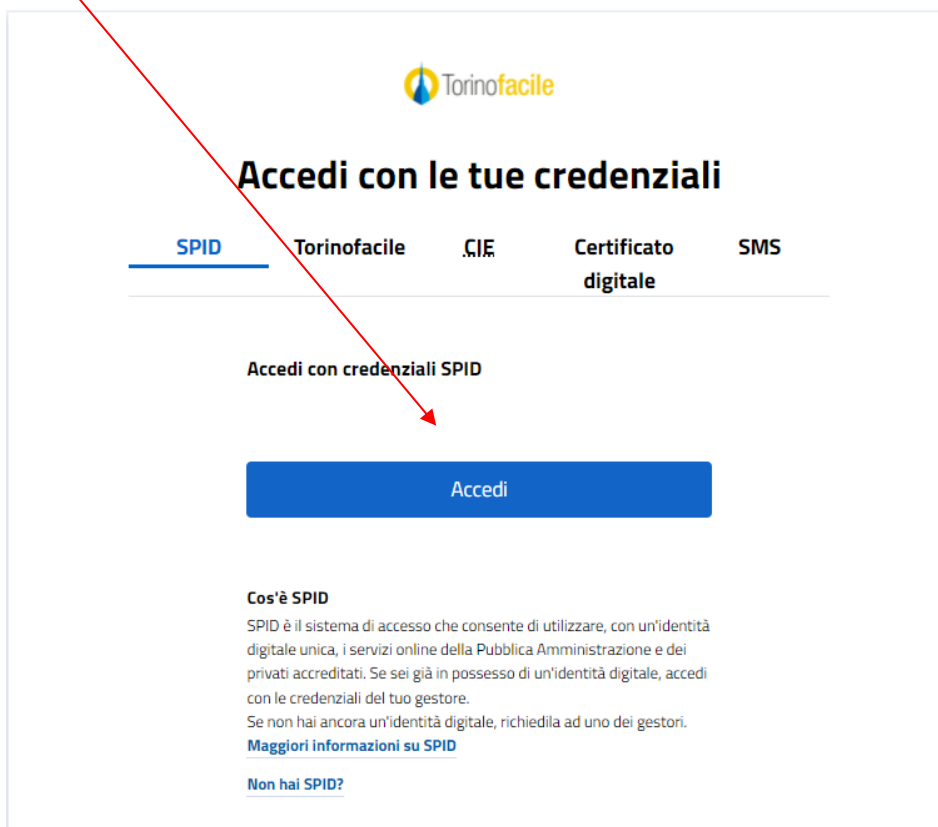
Torinofacile

Accedi con le tue credenziali

SPID
Torinofacile
CIE
Certificato digitale
SMS

Accedi con credenziali SPID

Accedi

Cos'è SPID
SPID è il sistema di accesso che consente di utilizzare, con un'identità digitale unica, i servizi online della Pubblica Amministrazione e dei privati accreditati. Se sei già in possesso di un'identità digitale, accedi con le credenziali del tuo gestore.
Se non hai ancora un'identità digitale, richiedila ad uno dei gestori.
Maggiori informazioni su SPID

Non hai SPID?